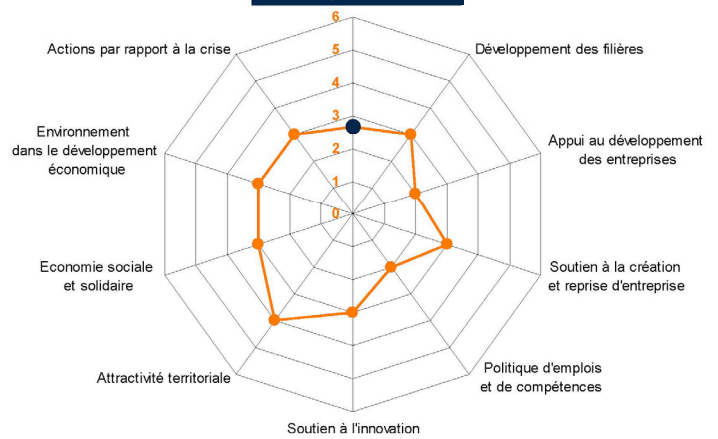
6
5
4
3
2
1
0

Actions par rapport à la crise

Développement des filières

Appui au développement des entreprises

Environnement dans le développement économique

Soutien à la création et reprise d'entreprise

Economie sociale et solidaire

Politique d'emplois et de compétences

Attractivité territoriale

Soutien à l'innovation